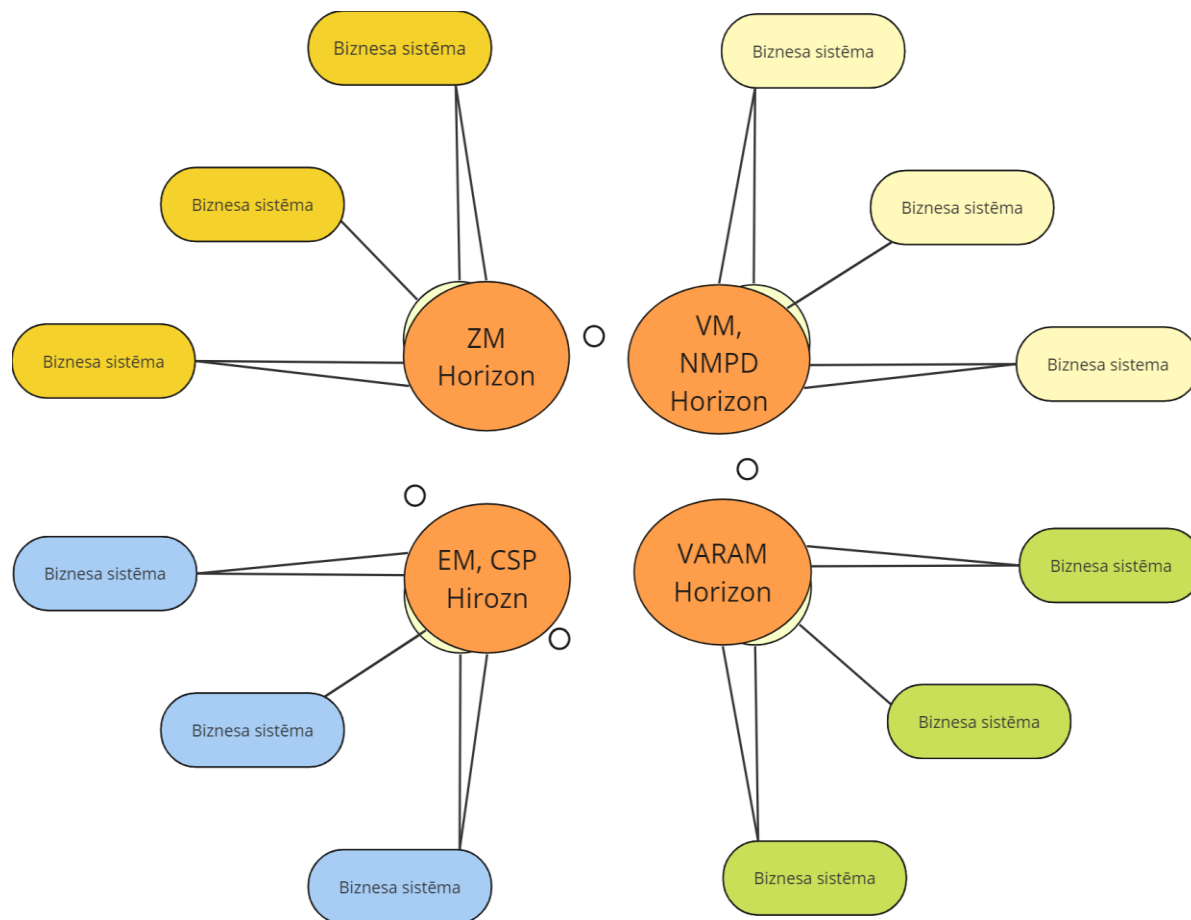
Biznesa sistēma

Biznesa sistēma

Biznesa sistēma

ZM Horizon

Biznesa sistēma

Biznesa sistēma

Biznesa sistema

VM, NMPD Horizon

Biznesa sistēma

EM, CSP Hirozn

Biznesa sistēma

Biznesa sistēma

VARAM Horizon

Biznesa sistēma

Biznesa sistēma

Biznesa sistēma